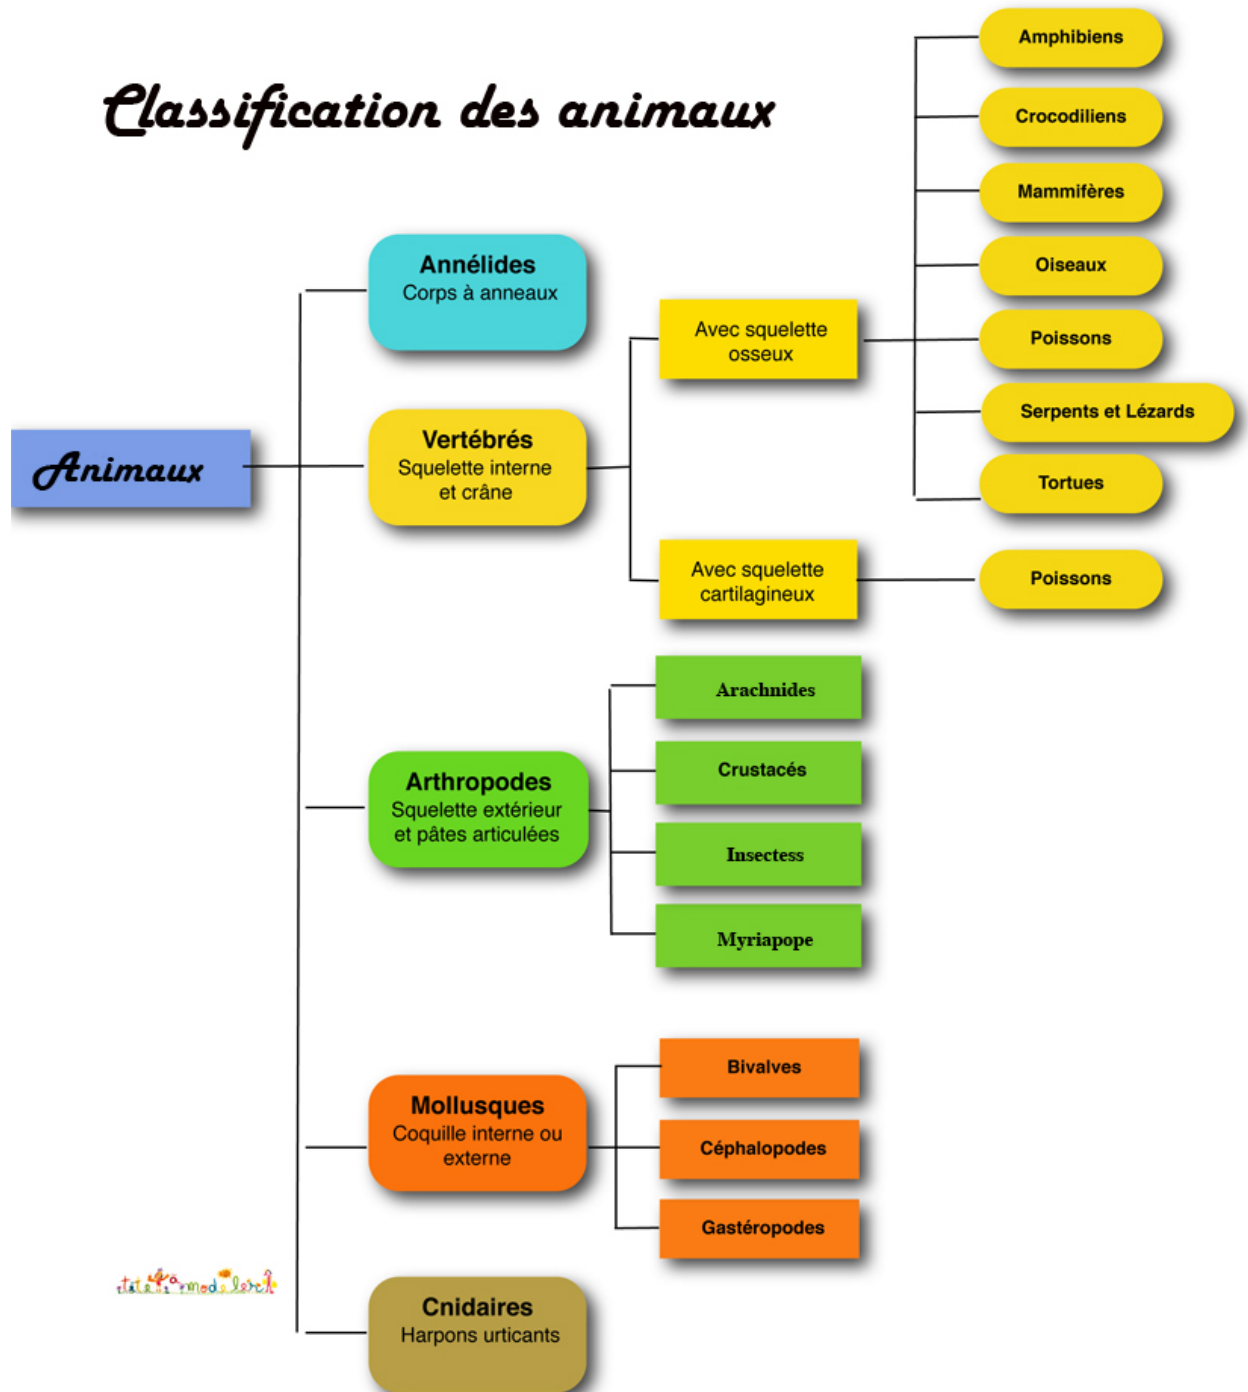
Classification des animaux

Animaux

Annélides
Corps à anneaux

Vertébrés
Squelette interne et crâne

Avec squelette osseux

Amphibiens

Crocodiliens

Mammifères

Oiseaux

Poissons

Serpents et Lézards

Tortues

Avec squelette cartilagineux

Poissons

Arthropodes
Squelette extérieur et pâtes articulées

Arachnides

Crustacés

Insectess

Myriapope

Mollusques
Coquille interne ou externe

Bivalves

Céphalopodes

Gastéropodes

tête à modeler

Cnidaires
Harpons urticants